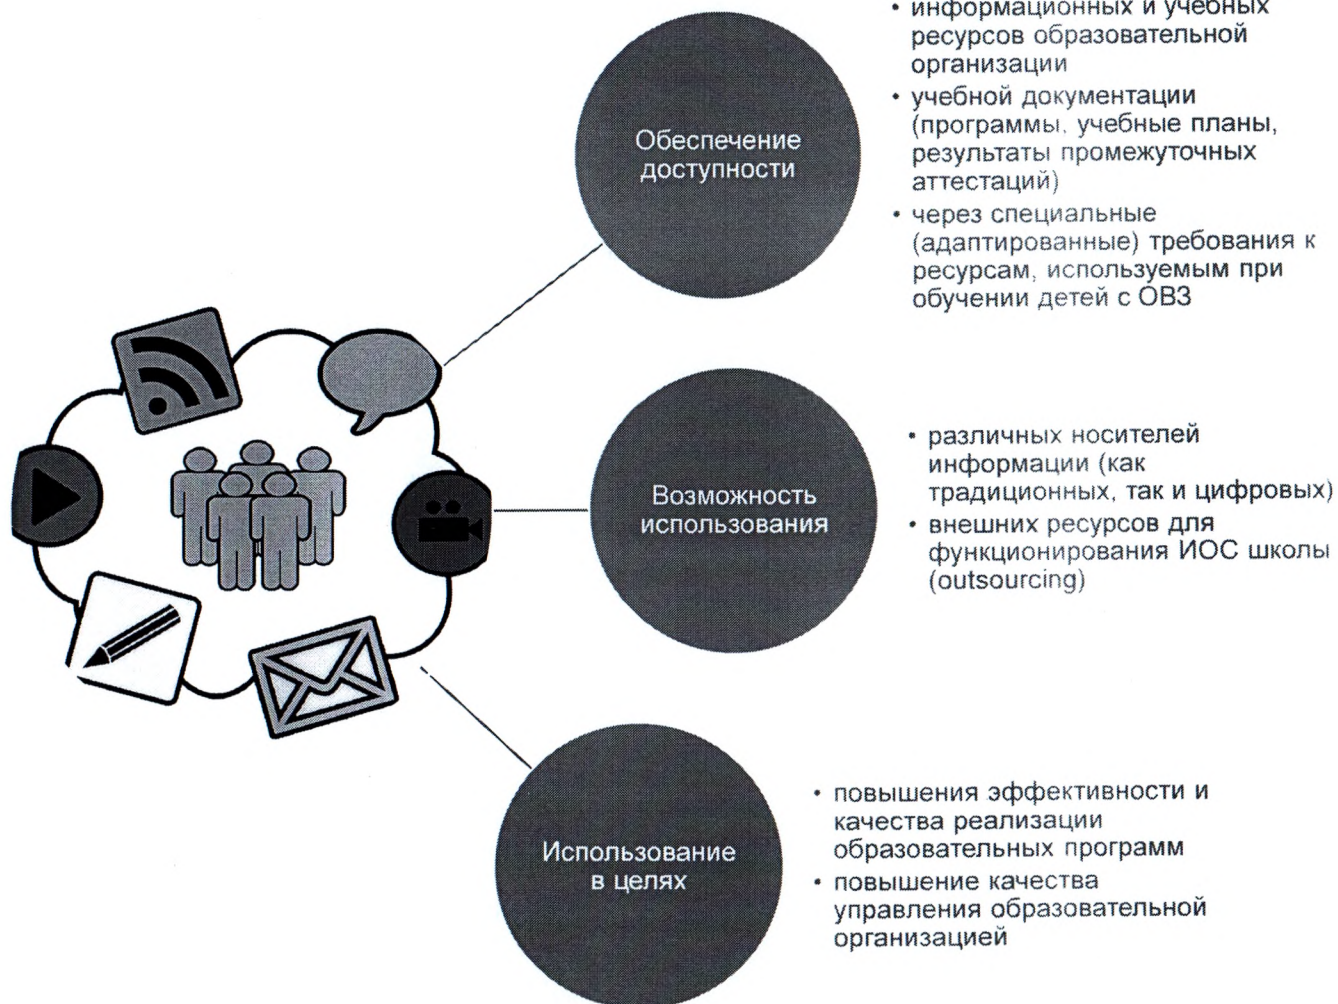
Обеспечение доступности

• информационных и учебных ресурсов образовательной организации
• учебной документации (программы, учебные планы, результаты промежуточных аттестаций)
• через специальные (адаптированные) требования к ресурсам, используемым при обучении детей с ОВЗ

Возможность использования

• различных носителей информации (как традиционных, так и цифровых)
• внешних ресурсов для функционирования ИОС школы (outsourcing)

Использование в целях

• повышения эффективности и качества реализации образовательных программ
• повышение качества управления образовательной организацией